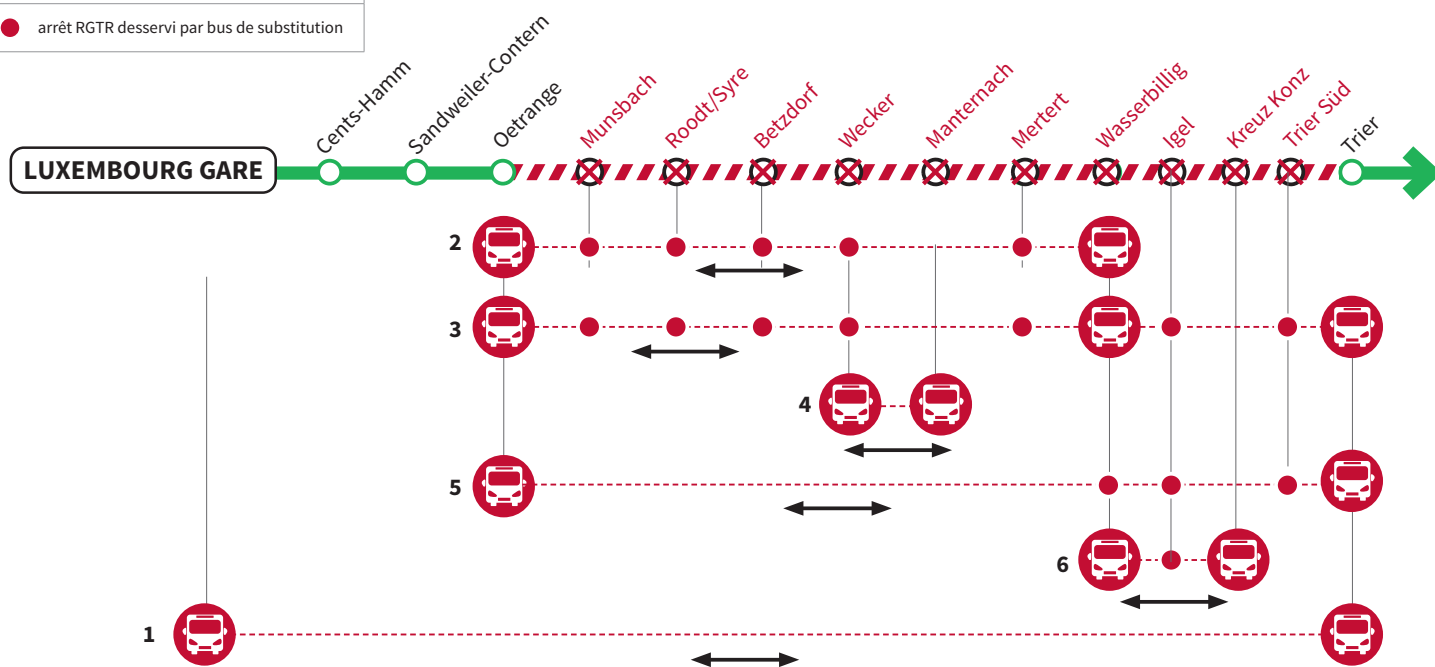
arrêt RGTR desservi par bus de substitution

LUXEMBOURG GARE

Cents-Hamm
Sandweiler-Contern
Oetrange
Munsbach
Roodt/Syre
Betzdorf
Wecker
Manternach
Mertert
Wasserbillig
Igel
Kreuz Konz
Trier Süd
Trier

2
3
4
5
6
1